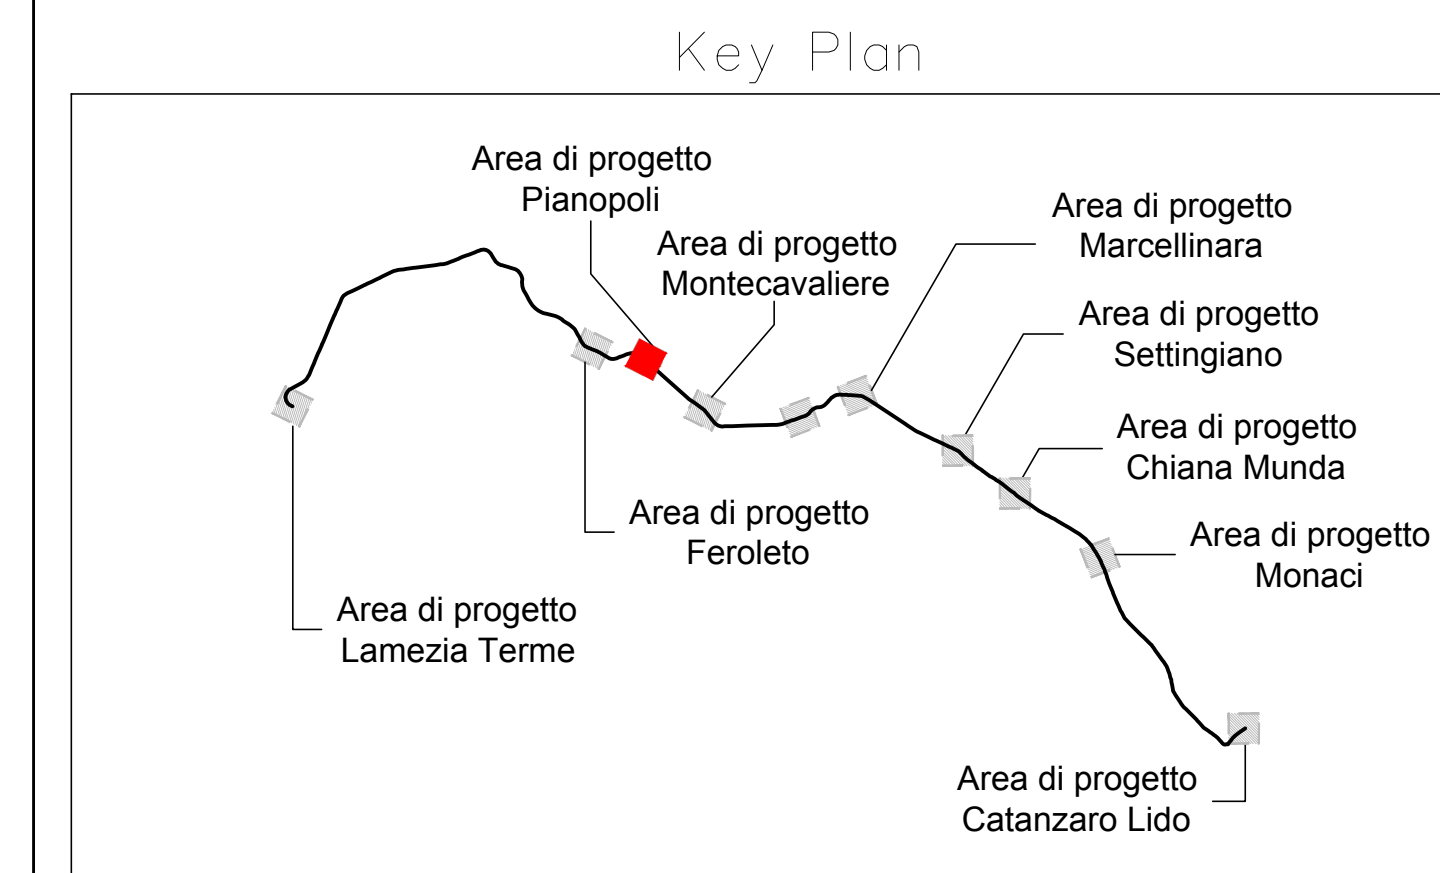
Key Plan

Area di progetto
Pianopoli

Area di progetto
Montecavaliere

Area di progetto
Marcellinara

Area di progetto
Settingiano

Area di progetto
Chiana Munda

Area di progetto
Monaci

Area di progetto
Feroleto

Area di progetto
Lamezia Terme

Area di progetto
Catanzaro Lido